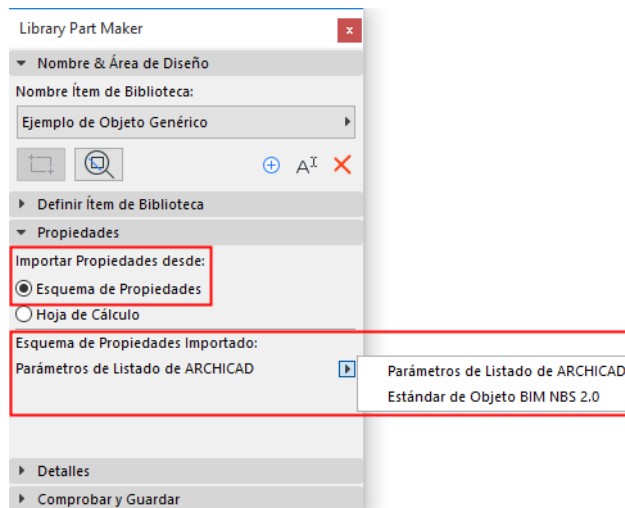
Library Part Maker
×
Nombre & Área de Diseño
Nombre Ítem de Biblioteca:
Ejemplo de Objeto Genérico
Definir Ítem de Biblioteca
Propiedades
Importar Propiedades desde:
Esquema de Propiedades
Hoja de Cálculo
Esquema de Propiedades Importado:
Parámetros de Listado de ARCHICAD
Parámetros de Listado de ARCHICAD
Estándar de Objeto BIM NBS 2.0
Detalles
Comprobar y Guardar